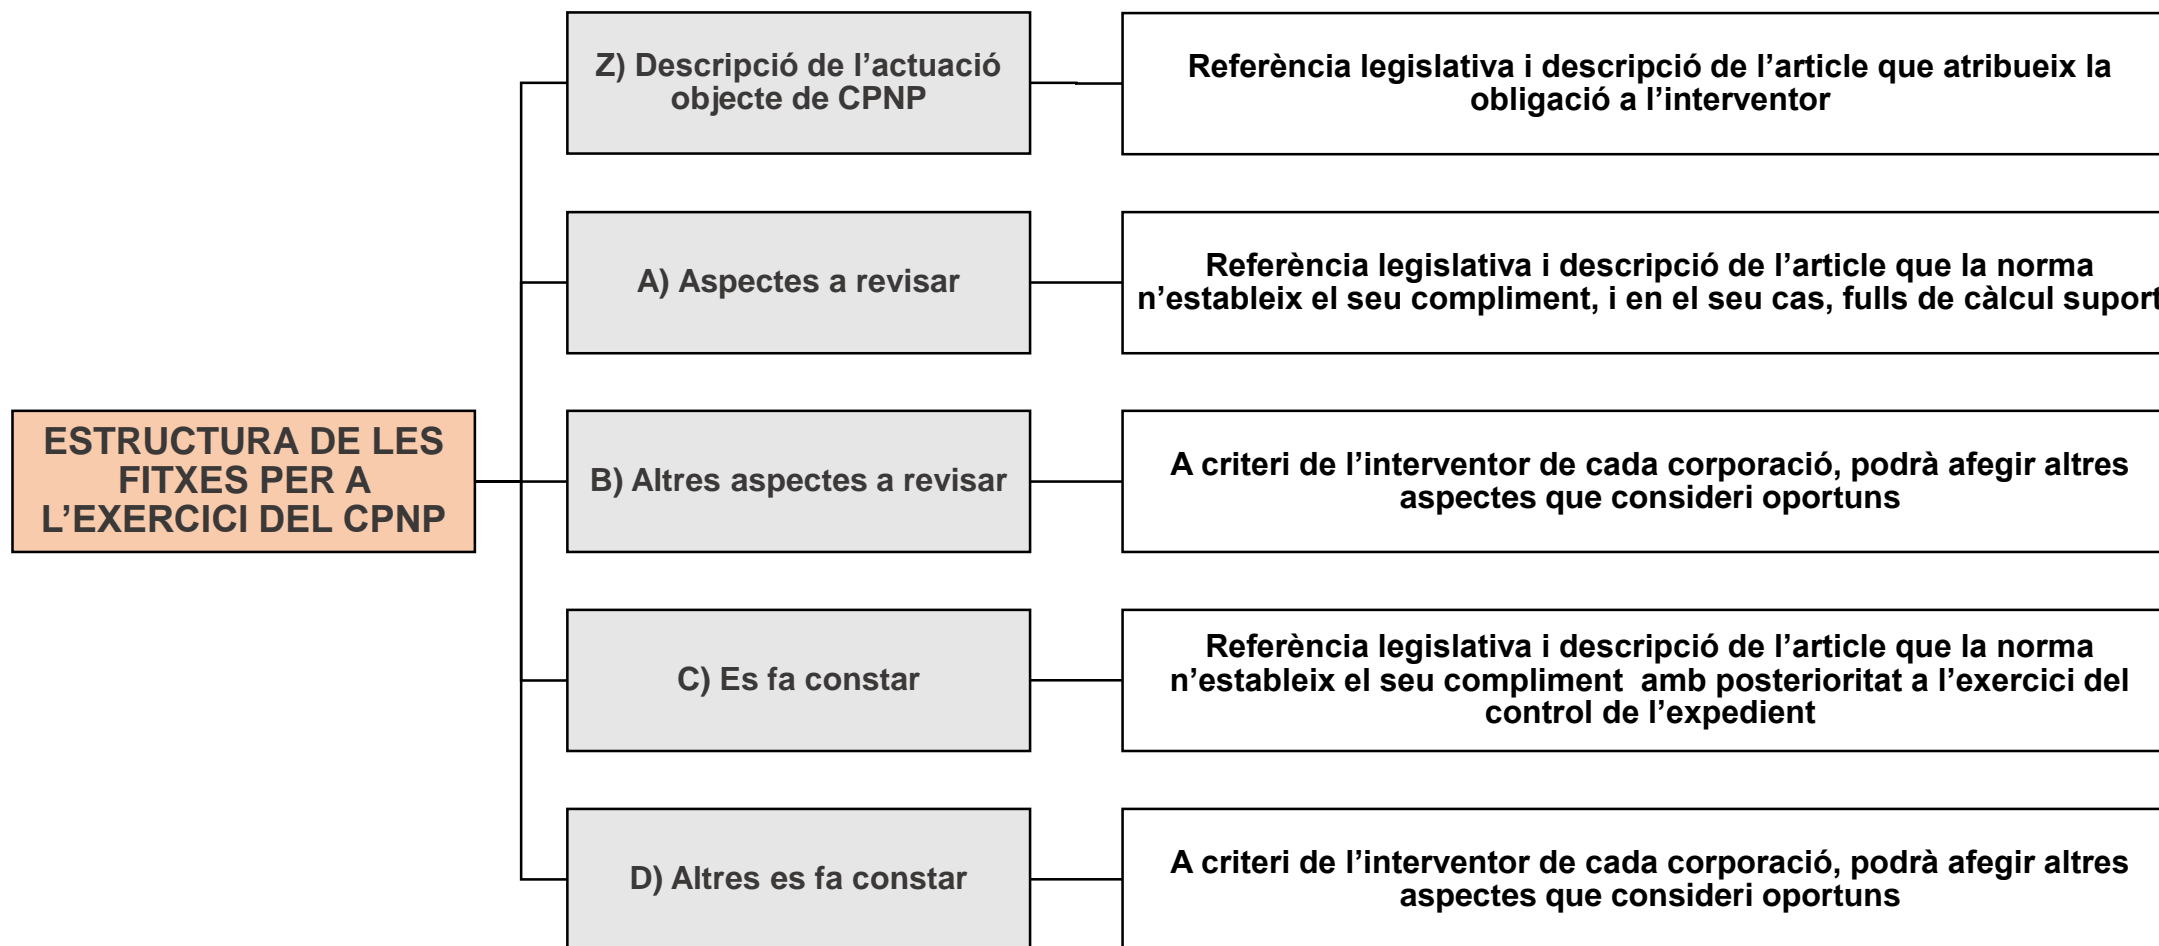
ESTRUCTURA DE LES FITXES PER A L'EXERCICI DEL CPNP

Z) Descripció de l'actuació objecte de CPNP

Referència legislativa i descripció de l'article que atribueix la obligació a l'interventor

A) Aspectes a revisar

Referència legislativa i descripció de l'article que la norma n'estableix el seu compliment, i en el seu cas, fulls de càlcul suport

B) Altres aspectes a revisar

A criteri de l'interventor de cada corporació, podrà afegir altres aspectes que consideri oportuns

C) Es fa constar

Referència legislativa i descripció de l'article que la norma n'estableix el seu compliment amb posterioritat a l'exercici del control de l'expedient

D) Altres es fa constar

A criteri de l'interventor de cada corporació, podrà afegir altres aspectes que consideri oportuns